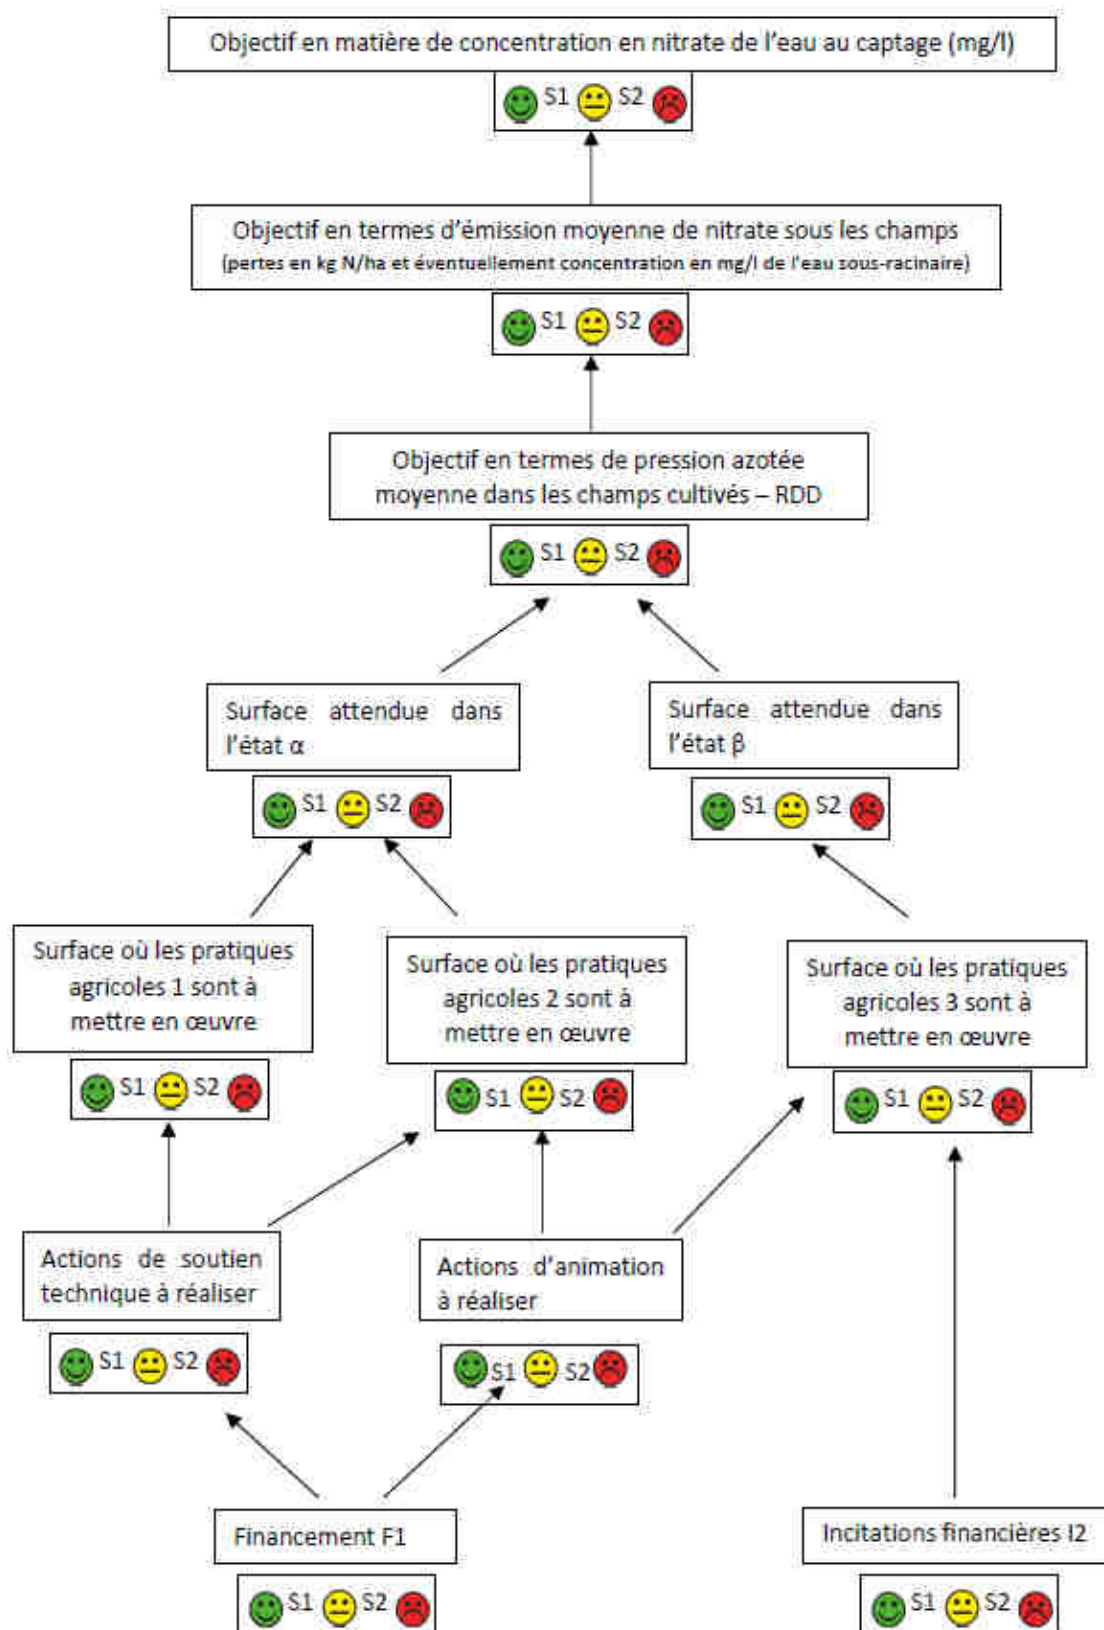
Objectif en matière de concentration en nitrate de l'eau au captage (mg/l)

S1 S2

Objectif en termes d'émission moyenne de nitrate sous les champs
(pertes en kg N/ha et éventuellement concentration en mg/l de l'eau sous-racinaire)

S1 S2

Objectif en termes de pression azotée moyenne dans les champs cultivés – RDD

S1 S2

Surface attendue dans l'état α

S1 S2

Surface attendue dans l'état β

S1 S2

Surface où les pratiques agricoles 1 sont à mettre en œuvre

S1 S2

Surface où les pratiques agricoles 2 sont à mettre en œuvre

S1 S2

Surface où les pratiques agricoles 3 sont à mettre en œuvre

S1 S2

Actions de soutien technique à réaliser

S1 S2

Actions d'animation à réaliser

S1 S2

Financement F1

S1 S2

Incitations financières I2

S1 S2